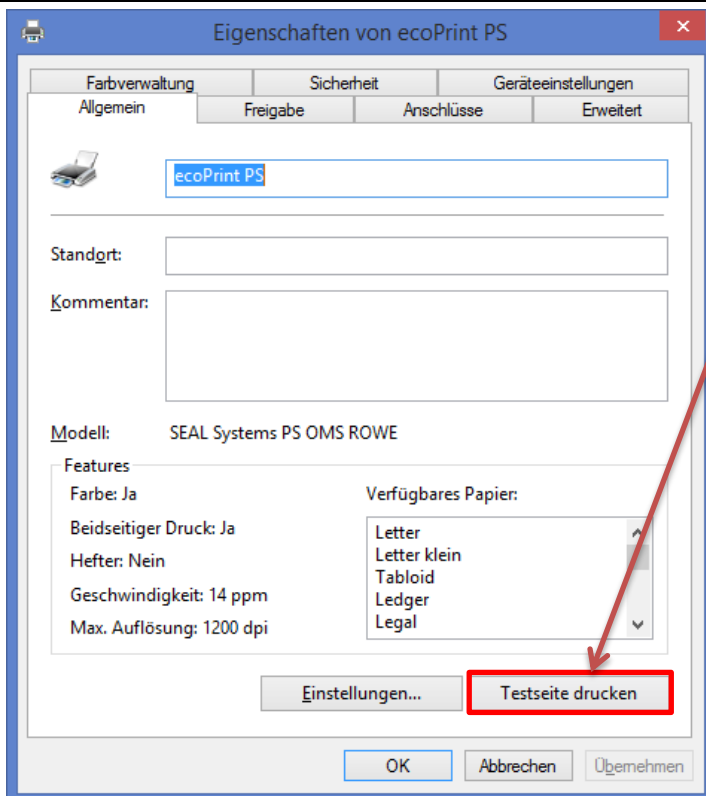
Eigenschaften von ecoPrint PS

Farbverwaltung | Sicherheit | Geräteeinstellungen
Allgemein | Freigabe | Anschlüsse | Erweitert

ecoPrint PS

Standort:

Kommentar:

Modell: SEAL Systems PS OMS ROWE

Features

Farbe: Ja

Beidseitiger Druck: Ja

Hefter: Nein

Geschwindigkeit: 14 ppm

Max. Auflösung: 1200 dpi

Verfügbares Papier:

Letter
Letter klein
Tabloid
Ledger
Legal

Einstellungen...

Testseite drucken

OK

Abbrechen

Übernehmen